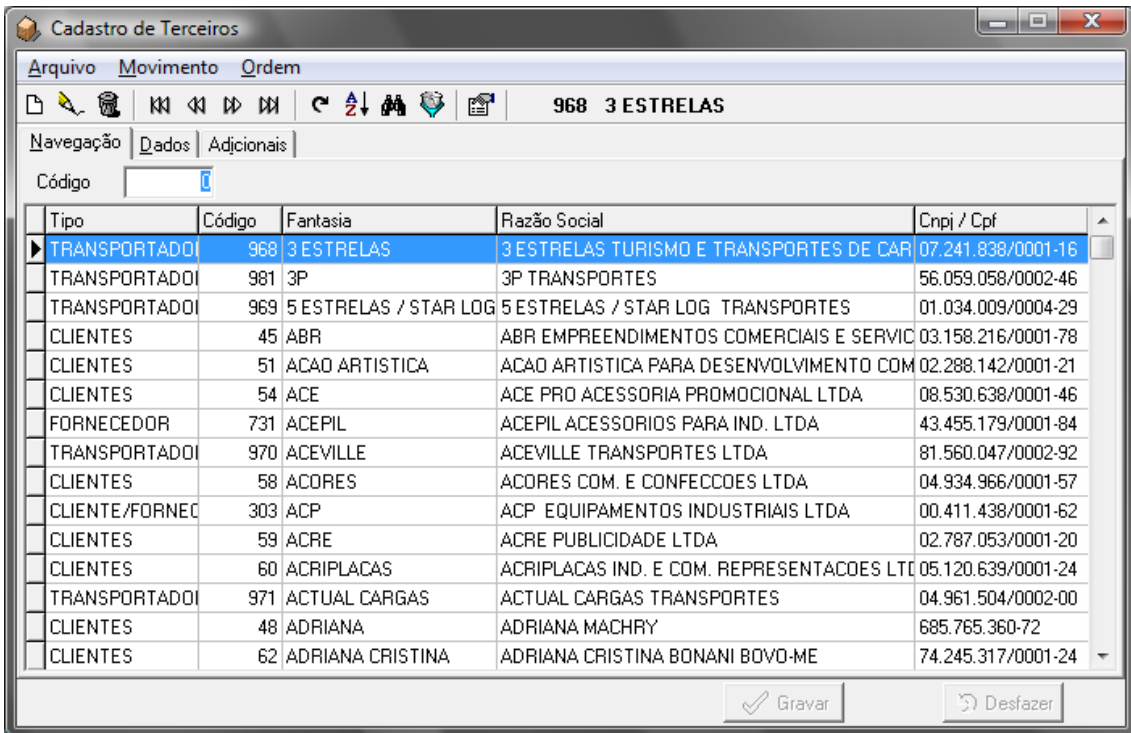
Cadastro de Terceiros

Arquivo Movimento Ordem

968 3 ESTRELAS

Navegação | Dados | Adicionais

Código 0

| Tipo | Código | Fantasia | Razão Social | Cnpj / Cpf |
|---|---|---|---|---|
| TRANSPORTADOI | 968 | 3 ESTRELAS | 3 ESTRELAS TURISMO E TRANSPORTES DE CAR | 07.241.838/0001-16 |
| TRANSPORTADOI | 981 | 3P | 3P TRANSPORTES | 56.059.058/0002-46 |
| TRANSPORTADOI | 969 | 5 ESTRELAS / STAR LOG | 5 ESTRELAS / STAR LOG TRANSPORTES | 01.034.009/0004-29 |
| CLIENTES | 45 | ABR | ABR EMPREENDIMENTOS COMERCIAIS E SERVIC | 03.158.216/0001-78 |
| CLIENTES | 51 | ACAO ARTISTICA | ACAO ARTISTICA PARA DESENVOLVIMENTO COM | 02.288.142/0001-21 |
| CLIENTES | 54 | ACE | ACE PRO ACESSORIA PROMOCIONAL LTDA | 08.530.638/0001-46 |
| FORNECEDOR | 731 | ACEPIL | ACEPIL ACESSORIOS PARA IND. LTDA | 43.455.179/0001-84 |
| TRANSPORTADOI | 970 | ACEVILLE | ACEVILLE TRANSPORTES LTDA | 81.560.047/0002-92 |
| CLIENTES | 58 | ACORES | ACORES COM. E CONFECCOES LTDA | 04.934.966/0001-57 |
| CLIENTE/FORNEC | 303 | ACP | ACP EQUIPAMENTOS INDUSTRIAIS LTDA | 00.411.438/0001-62 |
| CLIENTES | 59 | ACRE | ACRE PUBLICIDADE LTDA | 02.787.053/0001-20 |
| CLIENTES | 60 | ACRIPLACAS | ACRIPLACAS IND. E COM. REPRESENTACOES LTI | 05.120.639/0001-24 |
| TRANSPORTADOI | 971 | ACTUAL CARGAS | ACTUAL CARGAS TRANSPORTES | 04.961.504/0002-00 |
| CLIENTES | 48 | ADRIANA | ADRIANA MACHRY | 685.765.360-72 |
| CLIENTES | 62 | ADRIANA CRISTINA | ADRIANA CRISTINA BONANI BOVO-ME | 74.245.317/0001-24 |

Gravar Desfazer